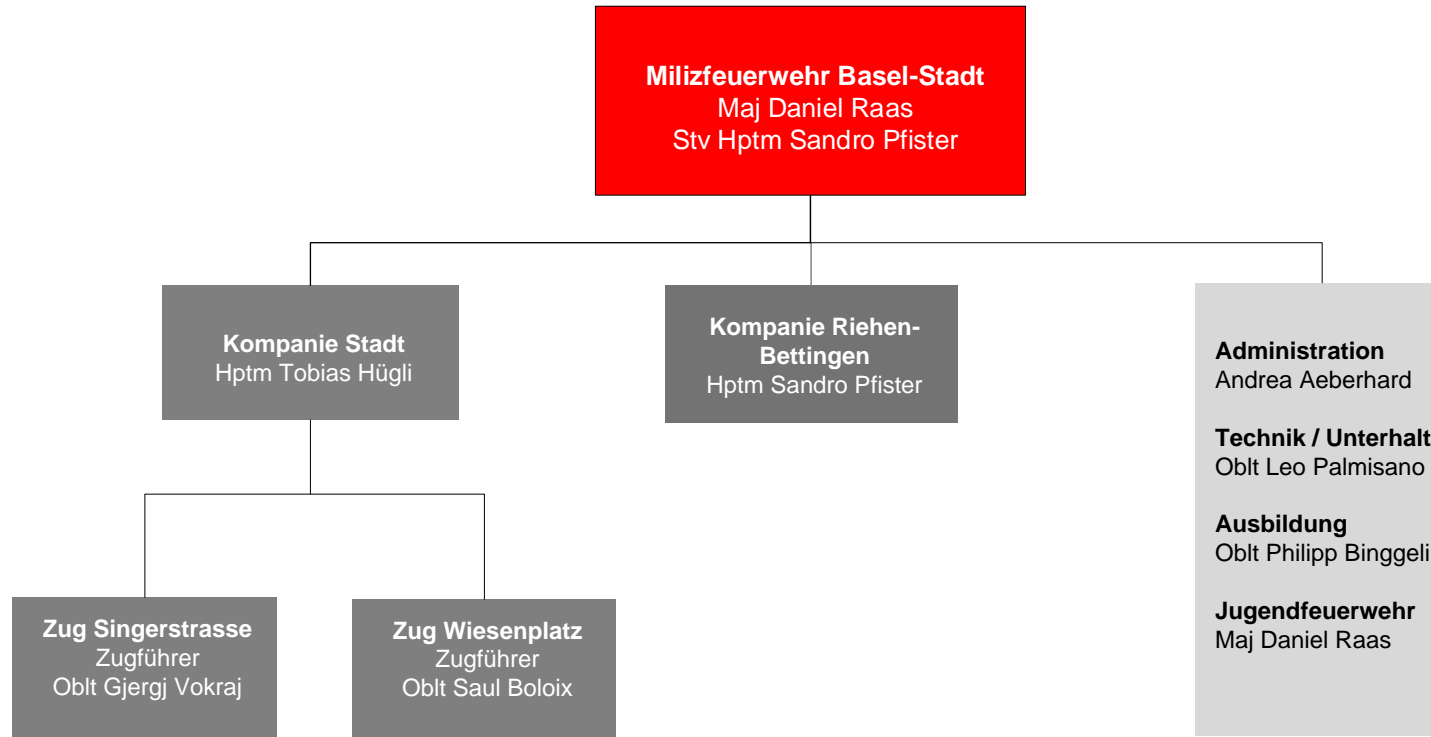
**Milizfeuerwehr Basel-Stadt**
Maj Daniel Raas
Stv Hptm Sandro Pfister

**Kompanie Stadt**
Hptm Tobias Hügli

**Kompanie Riehen-Bettingen**
Hptm Sandro Pfister

**Administration**
Andrea Aeberhard

**Technik / Unterhalt**
Oblt Leo Palmisano

**Ausbildung**
Oblt Philipp Binggeli

**Jugendfeuerwehr**
Maj Daniel Raas

**Zug Singerstrasse**
Zugführer
Oblt Gjergj Vokraj

**Zug Wiesenplatz**
Zugführer
Oblt Saul Boloix